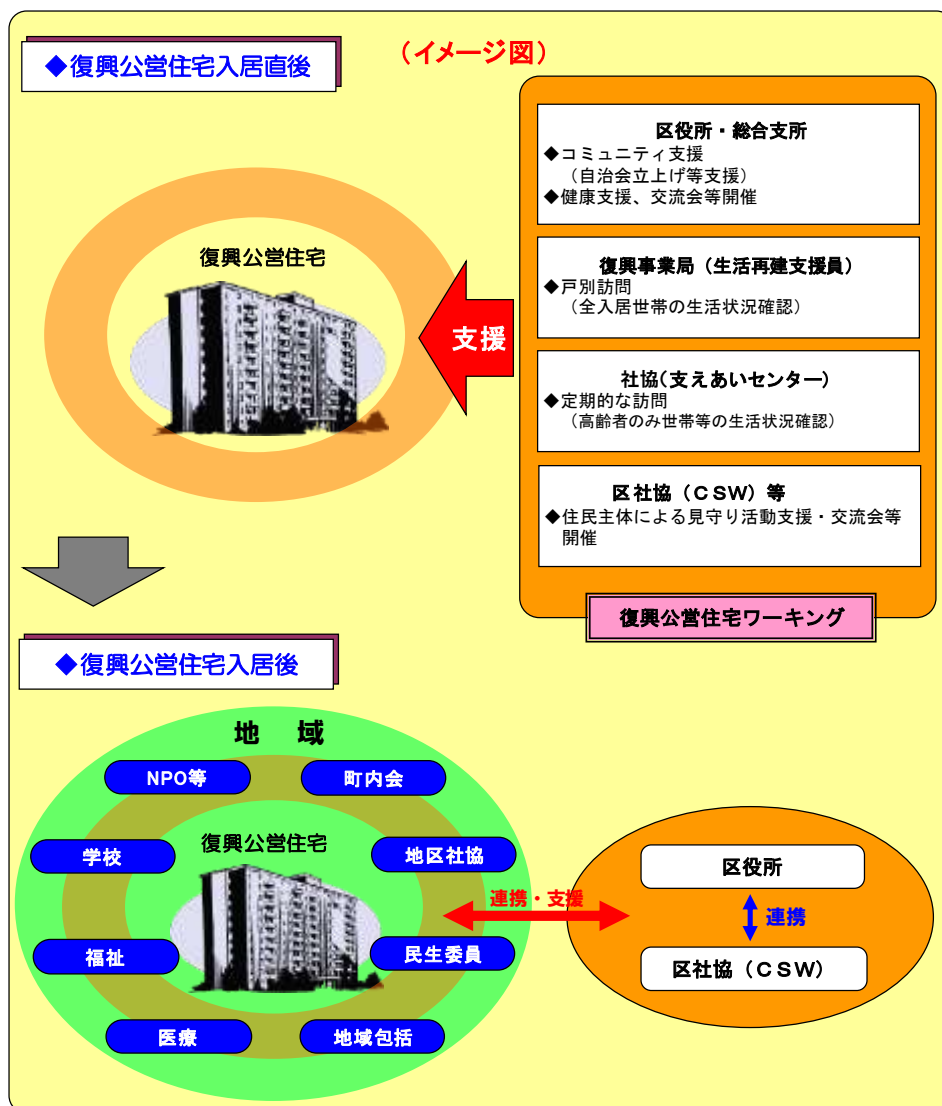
◆復興公営住宅入居直後

（イメージ図）

復興公営住宅

支援

区役所・総合支所
◆コミュニティ支援
（自治会立上げ等支援）
◆健康支援、交流会等開催

復興事業局（生活再建支援員）
◆戸別訪問
（全入居世帯の生活状況確認）

社協（支えあいセンター）
◆定期的な訪問
（高齢者のみ世帯等の生活状況確認）

区社協（CSW）等
◆住民主体による見守り活動支援・交流会等開催

復興公営住宅ワーキング

◆復興公営住宅入居後

地　域

NPO等

町内会

学校

地区社協

復興公営住宅

福祉

民生委員

医療

地域包括

連携・支援

区役所

連携

区社協（CSW）